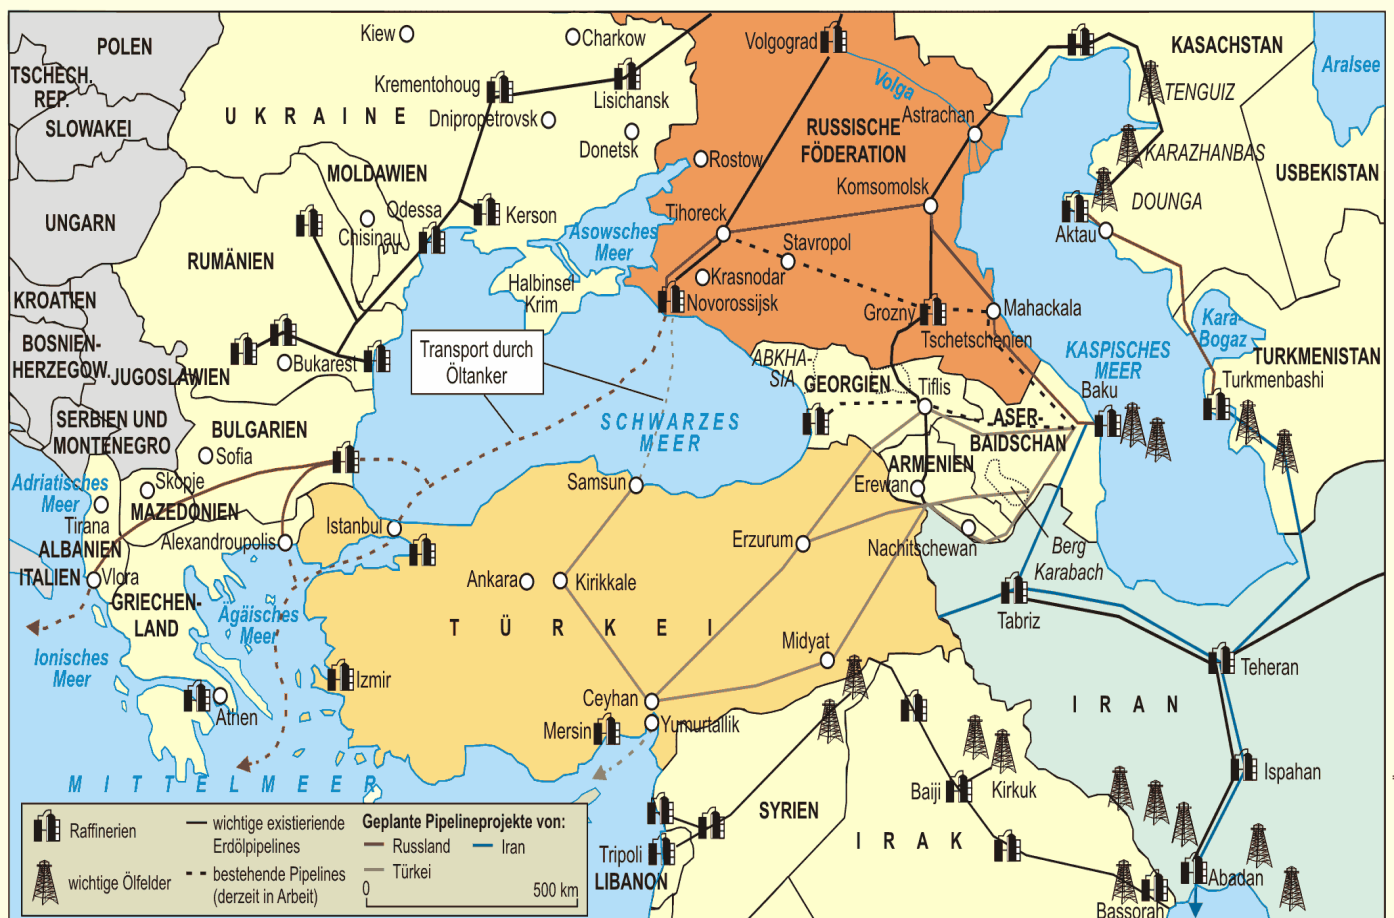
POLEN
TSCHECH. REP.
SLOWAKEI
UNGARN
Kiew
Charkow
Volgograd
KASACHSTAN
Aralsee
UKRAINE
Krementohoug
Lisichansk
Dnipropetrovsk
Donetsk
Volga
Astrachan
TENGUIZ
RUSSISCHE FÖDERATION
KARAZHANBAS
USBEKISTAN
Rostow
Komsomolsk
DOUNGA
MOLDAWIEN
Odessa
Kerson
Tihoreck
Aktau
Chisinau
Asowsches Meer
Stavropol
RUMÄNIEN
Krasnodar
Halbinsel Krim
Novorossijsk
Grozny
Mahackala
Kara-Bogaz
KROATIEN
Tschetschenien
BOSNIEN-HERZEGOW.
JUGOSLAWIEN
Bukarest
Transport durch Öltanker
ABKHA-SIA
GEORGIEN
KASPISCHES MEER
TURKMENISTAN
Tiflis
Baku
Turkmenbashi
SERBIEN UND MONTENEGRO
BULGARIEN
SCHWARZES MEER
ASER-BAIDSCHAN
Sofia
ARMENIEN
Adriatisches Meer
Skopje
Samsun
Erewan
MAZEDONIEN
Tirana
Istanbul
ALBANIEN
Alexandroupolis
Erzurum
Nachitschewan
Berg Karabach
ITALIEN
Vlora
GRIECHEN-LAND
Ankara
Kirikkale
Agäisches Meer
Tabriz
TÜRKEI
Ionisches Meer
Midyat
Teheran
Izmir
IRAN
Athen
Ceyhan
Mersin
Yumurtalik
Ispahan
MITTELMEER
SYRIEN
Baiji
Kirkuk
IRAK
Tripoli
LIBANON
Abadan
Bassorah
Raffinerien
wichtige Ölfelder
wichtige existierende Erdölpipelines
bestehende Pipelines (derzeit in Arbeit)
Geplante Pipelineprojekte von:
Russland
Iran
Türkei
0
500 km